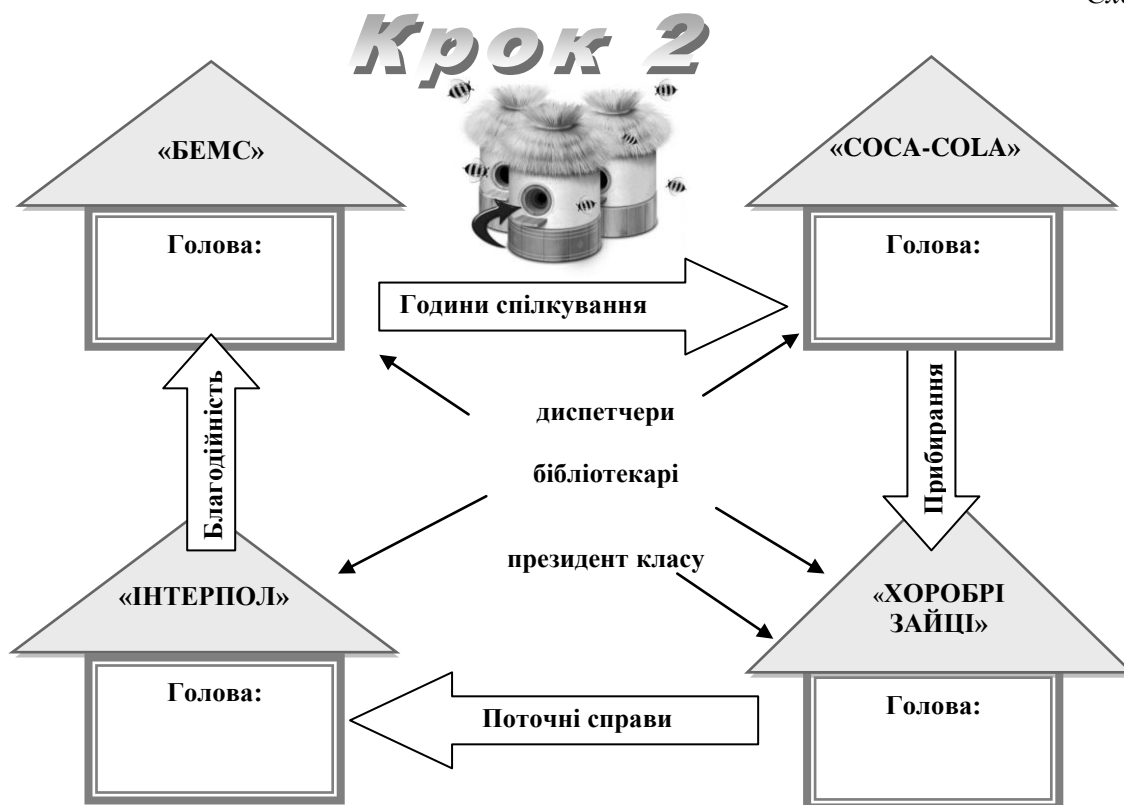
Сл

Крок 2

«БЕМС»

Голова:

«COCA-COLA»

Голова:

Години спілкування

Благодійність

Прибирання

диспетчери

бібліотекарі

президент класу

«ІНТЕРПОЛ»

Голова:

«ХОРОБРІ ЗАЙЦІ»

Голова:

Поточні справи